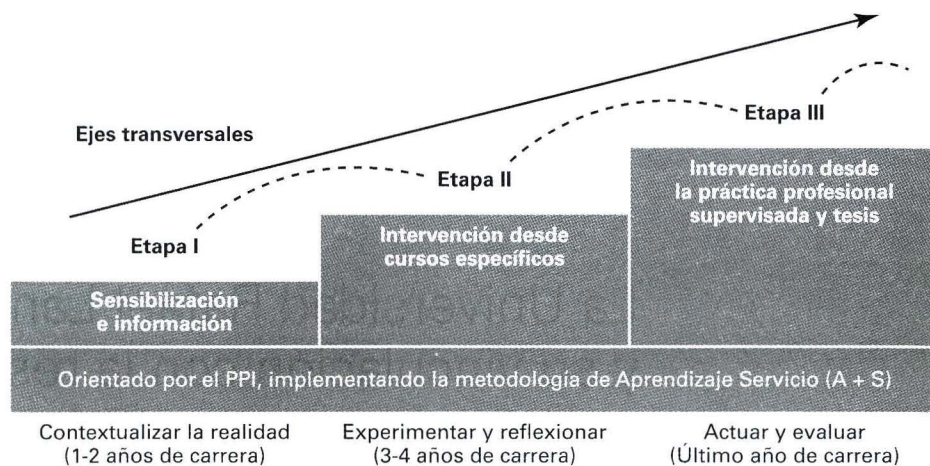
Ejes transversales

Etapa I

Etapa II

Etapa III

Sensibilización e información

Intervención desde cursos específicos

Intervención desde la práctica profesional supervisada y tesis

Orientado por el PPI, implementando la metodología de Aprendizaje Servicio (A + S)

Contextualizar la realidad (1-2 años de carrera)

Experimentar y reflexionar (3-4 años de carrera)

Actuar y evaluar (Último año de carrera)